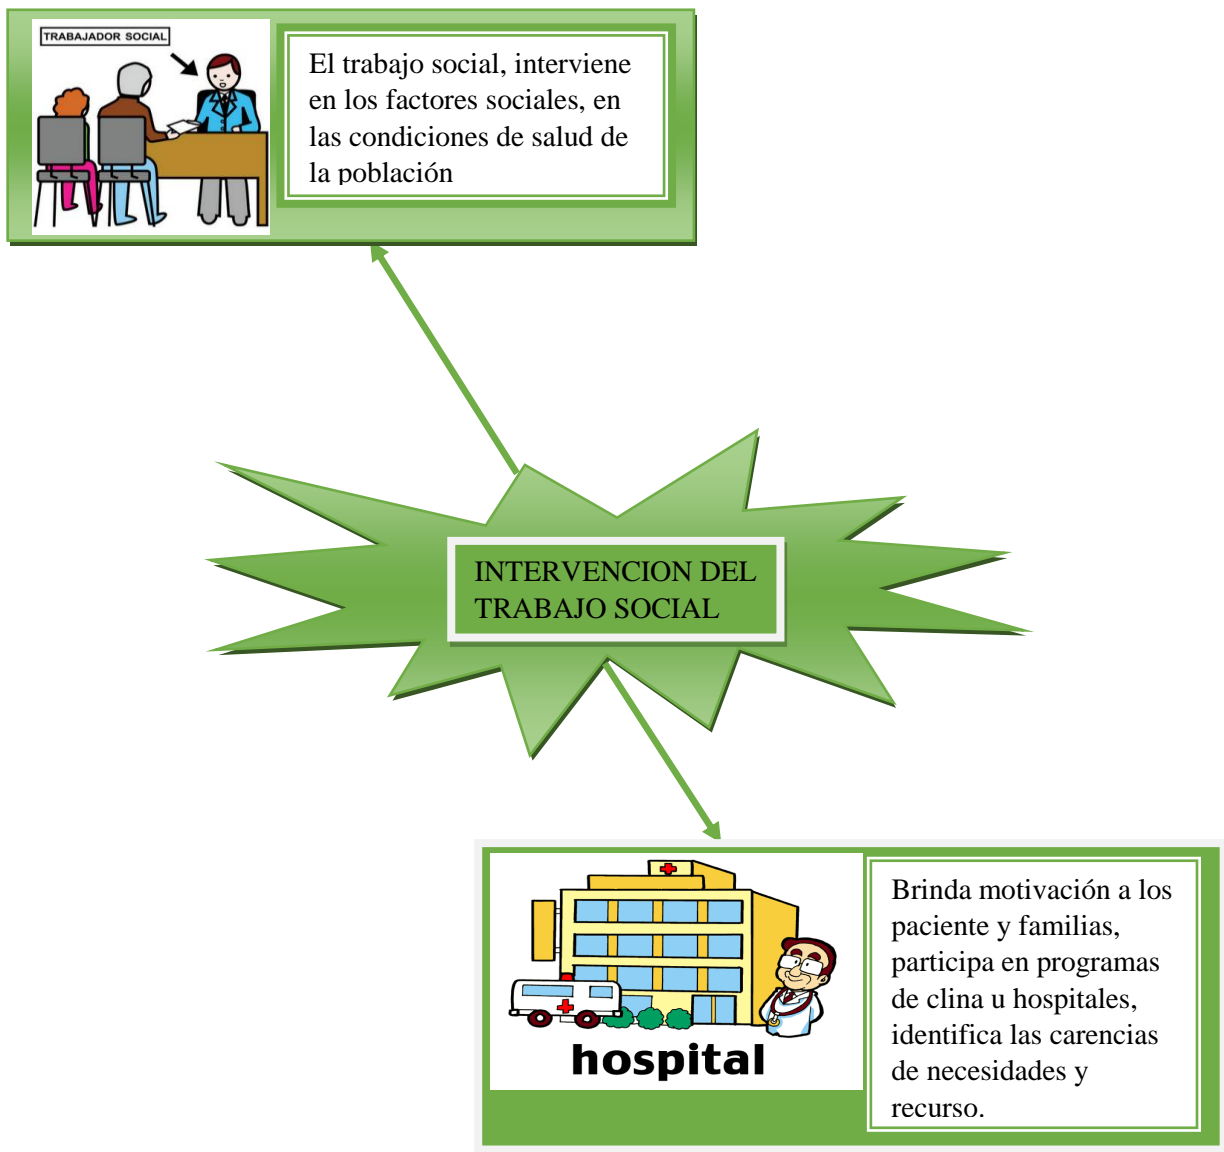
TRABAJADOR SOCIAL

El trabajo social, interviene en los factores sociales, en las condiciones de salud de la población

INTERVENCION DEL TRABAJO SOCIAL

hospital

Brinda motivación a los paciente y familias, participa en programas de clina u hospitales, identifica las carencias de necesidades y recurso.